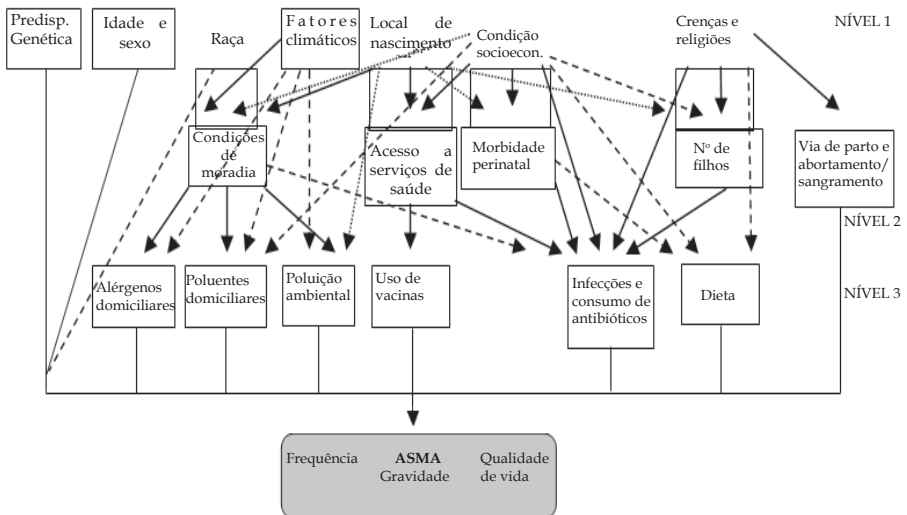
Predisp. Genética

Idade e sexo

Raça

Fatores climáticos

Local de nascimento

Condição socioecon.

Crenças e religiões

NÍVEL 1

Condições de moradia

Acesso a serviços de saúde

Morbidade perinatal

Nº de filhos

Via de parto e abortamento/ sangramento

NÍVEL 2

Alérgenos domiciliares

Poluentes domiciliares

Poluição ambiental

Uso de vacinas

Infecções e consumo de antibióticos

Dieta

NÍVEL 3

Frequência

ASMA

Gravidade

Qualidade de vida